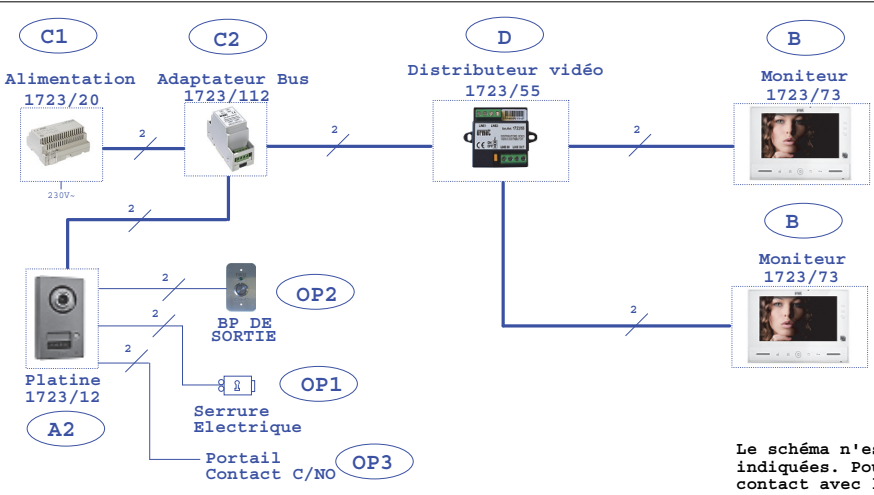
C1

C2

D

B

Alimentation 1723/20

Adaptateur Bus 1723/112

Distributeur vidéo 1723/55

Moniteur 1723/73

2

2

2

230V~

2

B

Moniteur 1723/73

2

2

OP2

2

BP DE SORTIE

2

2

Platine 1723/12

OP1

Serrure Electrique

A2

Portail Contact C/NO

OP3

Le schéma n'es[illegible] indiquées. Pou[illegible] contact avec l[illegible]